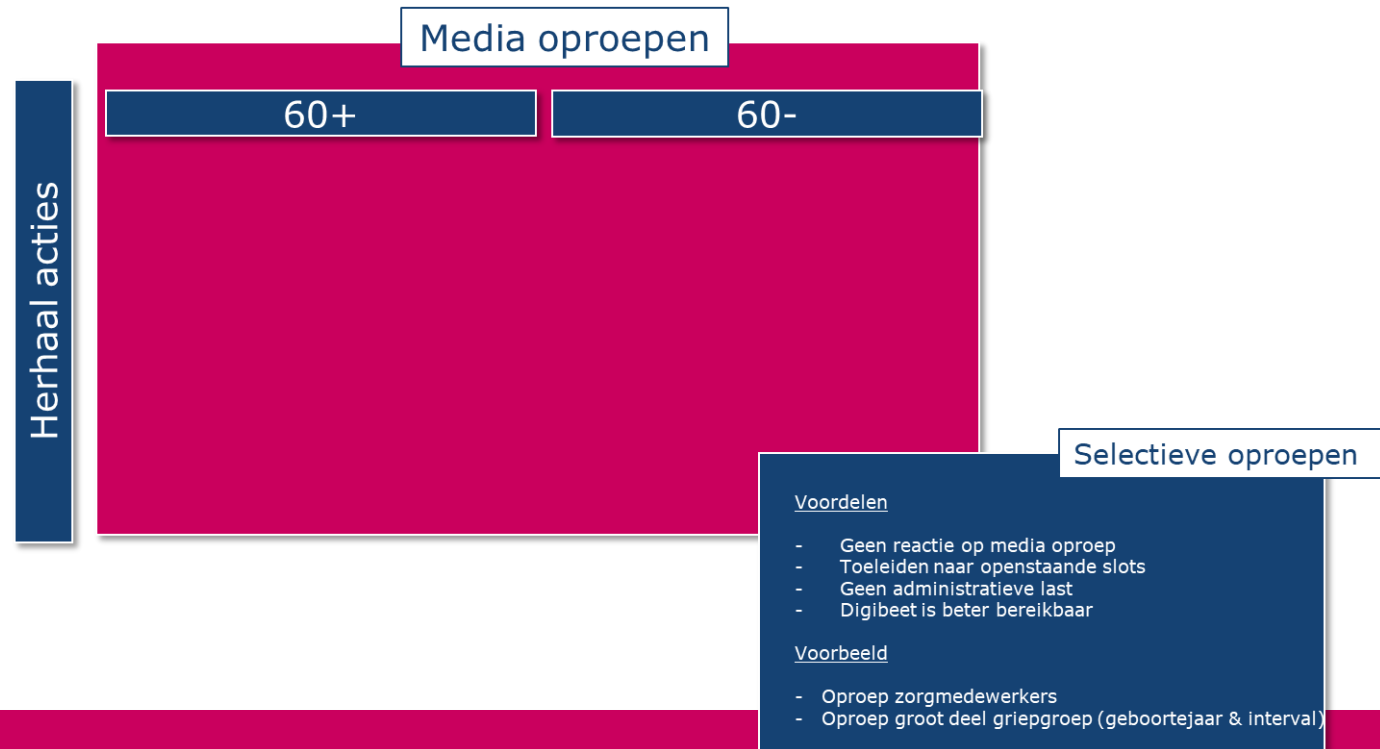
Media oproepen

60+

60-

Herhaal acties

Selectieve oproepen

Voordelen

- Geen reactie op media oproep
- Toeleiden naar openstaande slots
- Geen administratieve last
- Digibeet is beter bereikbaar

Voorbeeld

- Oproep zorgmedewerkers
- Oproep groot deel griepgroep (geboortejaar & interval)